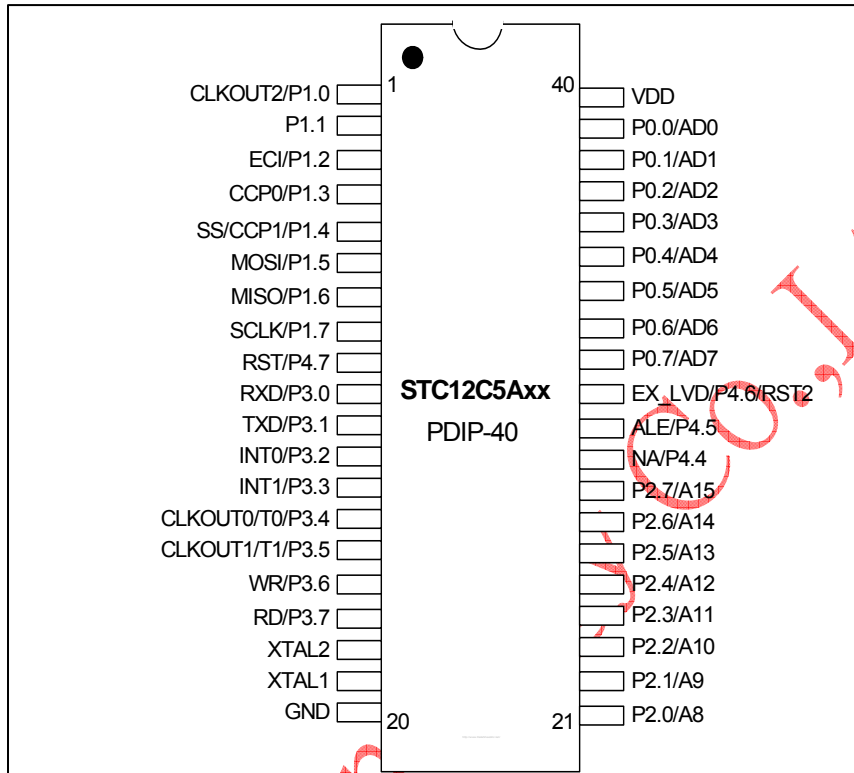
CLKOUT2/P1.0
P1.1
ECI/P1.2
CCP0/P1.3
SS/CCP1/P1.4
MOSI/P1.5
MISO/P1.6
SCLK/P1.7
RST/P4.7
RXD/P3.0
TXD/P3.1
INT0/P3.2
INT1/P3.3
CLKOUT0/T0/P3.4
CLKOUT1/T1/P3.5
WR/P3.6
RD/P3.7
XTAL2
XTAL1
GND

1
20
40
21

STC12C5Axx
PDIP-40

VDD
P0.0/AD0
P0.1/AD1
P0.2/AD2
P0.3/AD3
P0.4/AD4
P0.5/AD5
P0.6/AD6
P0.7/AD7
EX_LVD/P4.6/RST2
ALE/P4.5
NA/P4.4
P2.7/A15
P2.6/A14
P2.5/A13
P2.4/A12
P2.3/A11
P2.2/A10
P2.1/A9
P2.0/A8